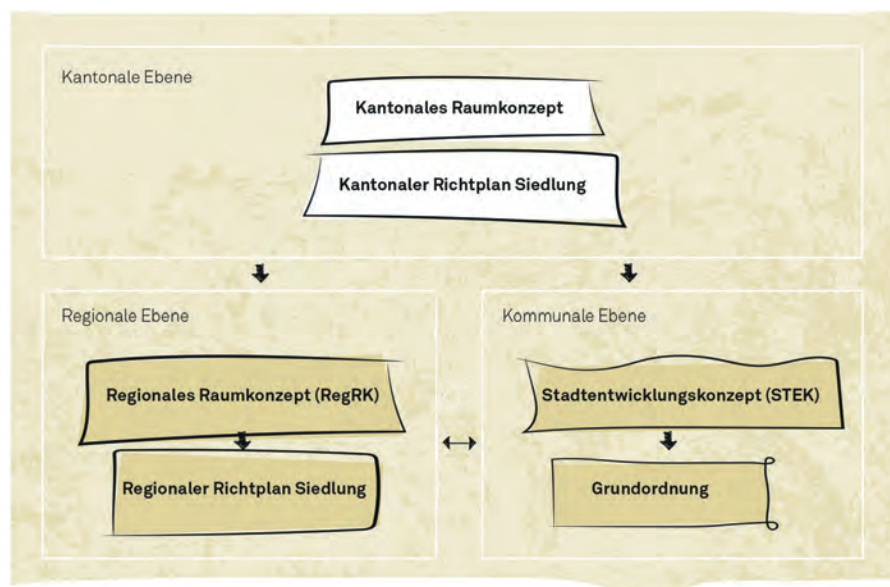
Kantonale Ebene

Kantonales Raumkonzept

Kantonaler Richtplan Siedlung

Regionale Ebene

Regionales Raumkonzept (RegRK)

Regionaler Richtplan Siedlung

Kommunale Ebene

Stadtentwicklungskonzept (STEK)

Grundordnung